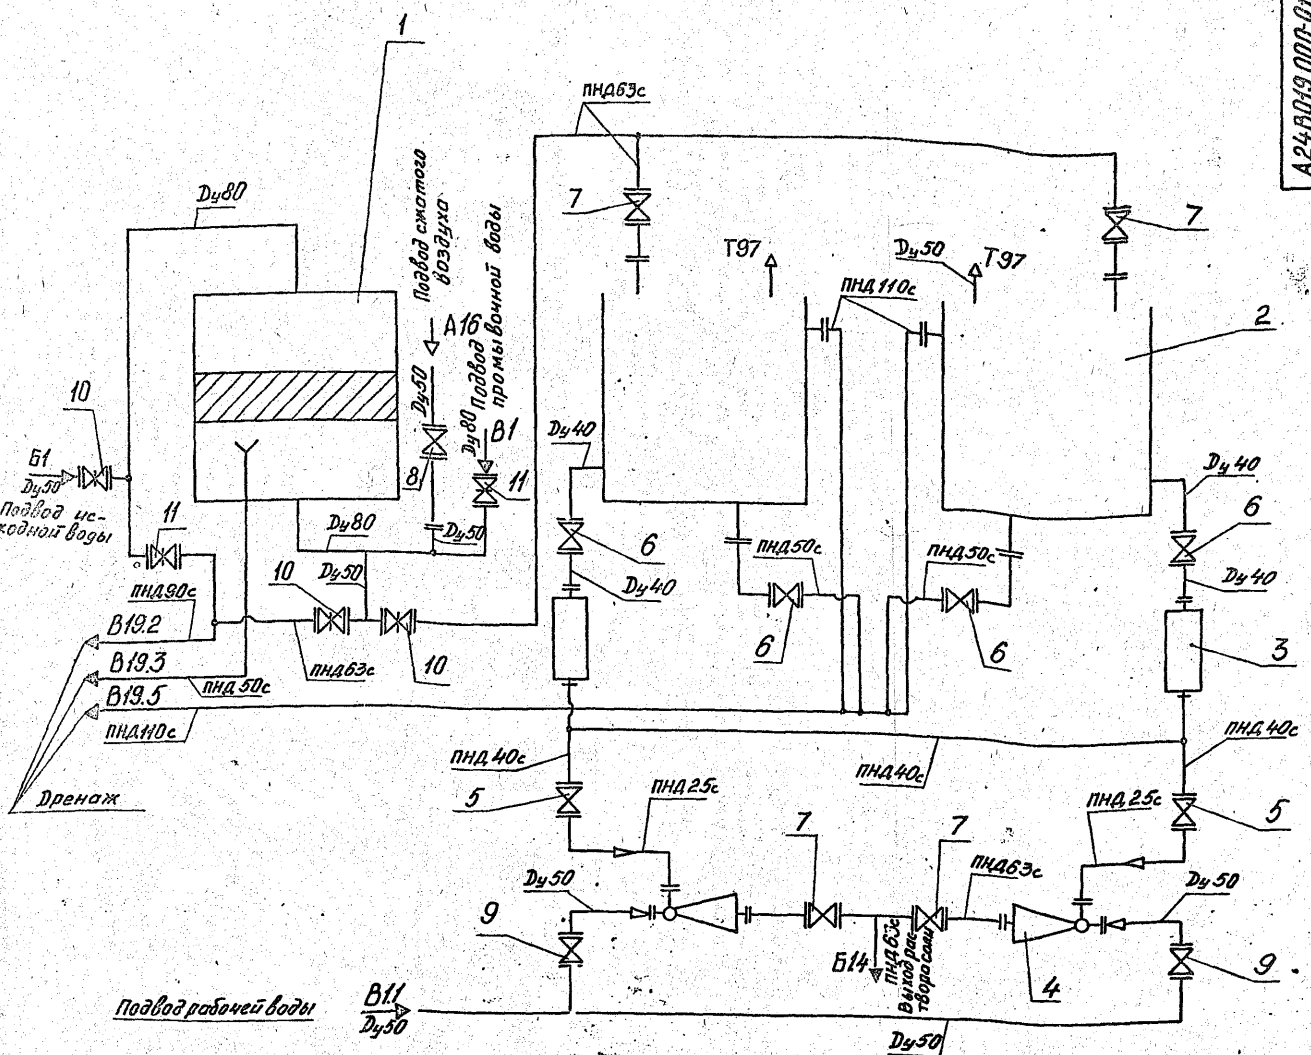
А24.0019.000-0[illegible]

1

Dу80

Подвод сжатого воздуха

Подвод промывочной воды

А16

Dу50

Dу80

В1

8

11

10

Б1

Dу50

Подвод исходной воды

11

ПНД90с

В19.2

В19.3

В19.5

ПНД 50с

ПНД110с

Дренаж

Dу80

Dу50

Dу50

10

ПНД63с

10

ПНД63с

7

Т97

Dу50

Т97

ПНД 110с

7

2

Dу40

6

Dу40

ПНД50с

6

ПНД50с

6

Dу 40

6

Dу 40

3

ПНД 40с

ПНД40с

ПНД 40с

5

ПНД 25с

7

7

ПНД63с

ПНД 25с

5

Dу50

9

Б14

ПНД 63с

Выход раствора соли

4

Dу 50

9

Подвод рабочей воды

В1.1

Dу50

Dу50